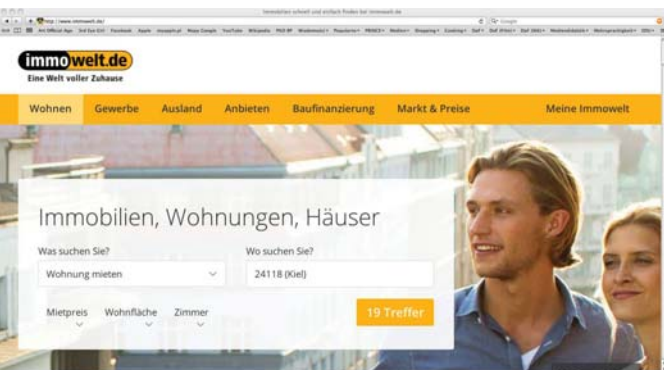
Immobilien schnell und einfach finden bei immowelt.de

http://www.immowelt.de/

immowelt.de
Eine Welt voller Zuhause

Wohnen Gewerbe Ausland Anbieten Baufinanzierung Markt & Preise Meine Immowelt

Immobilien, Wohnungen, Häuser

Was suchen Sie?
Wohnung mieten

Wo suchen Sie?
24118 (Kiel)

Mietpreis Wohnfläche Zimmer

19 Treffer